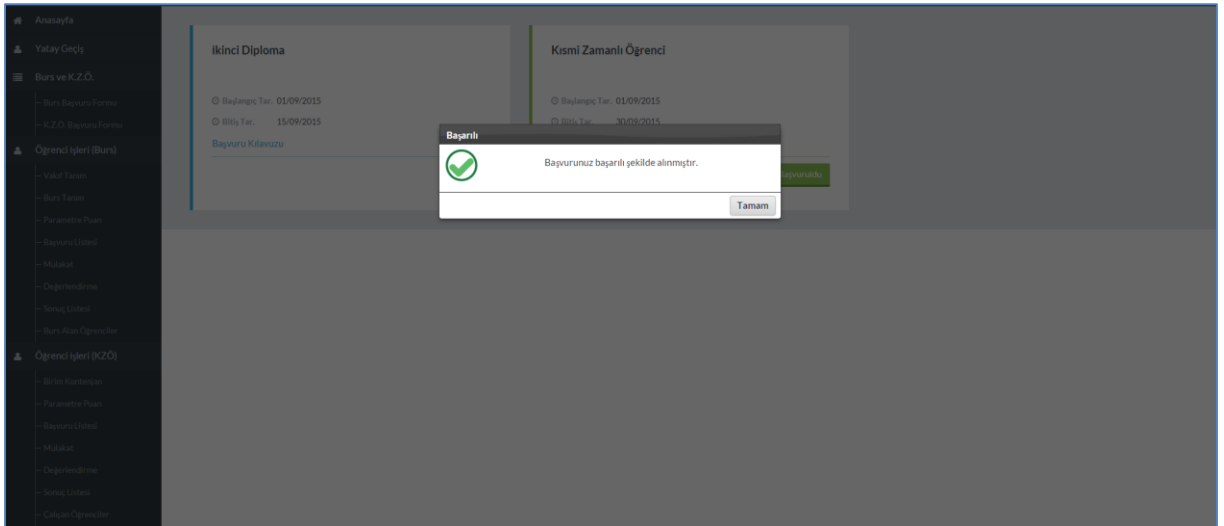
Anasayfa
Yatay Geçiş
Burs ve K.Z.Ö.
- Burs Başvuru Formu
- K.Z.Ö. Başvuru Formu
Öğrenci İşleri (Burs)
- Vakıf Tanım
- Burs Tanım
- Parametre Puan
- Başvuru Listesi
- Mülakat
- Değerlendirme
- Sonuç Listesi
- Burs Alan Öğrenciler
Öğrenci İşleri (KZÖ)
- Birim Kontenjan
- Parametre Puan
- Başvuru Listesi
- Mülakat
- Değerlendirme
- Sonuç Listesi
- Çalışan Öğrenciler

İkinci Diploma
Başlangıç Tar. 01/09/2015
Bitiş Tar. 15/09/2015
Başvuru Kılavuzu

Kısmi Zamanlı Öğrenci
Başlangıç Tar. 01/09/2015
Bitiş Tar. 30/09/2015
Başvuruldu

Başarılı
Başvurunuz başarılı şekilde alınmıştır.
Tamam